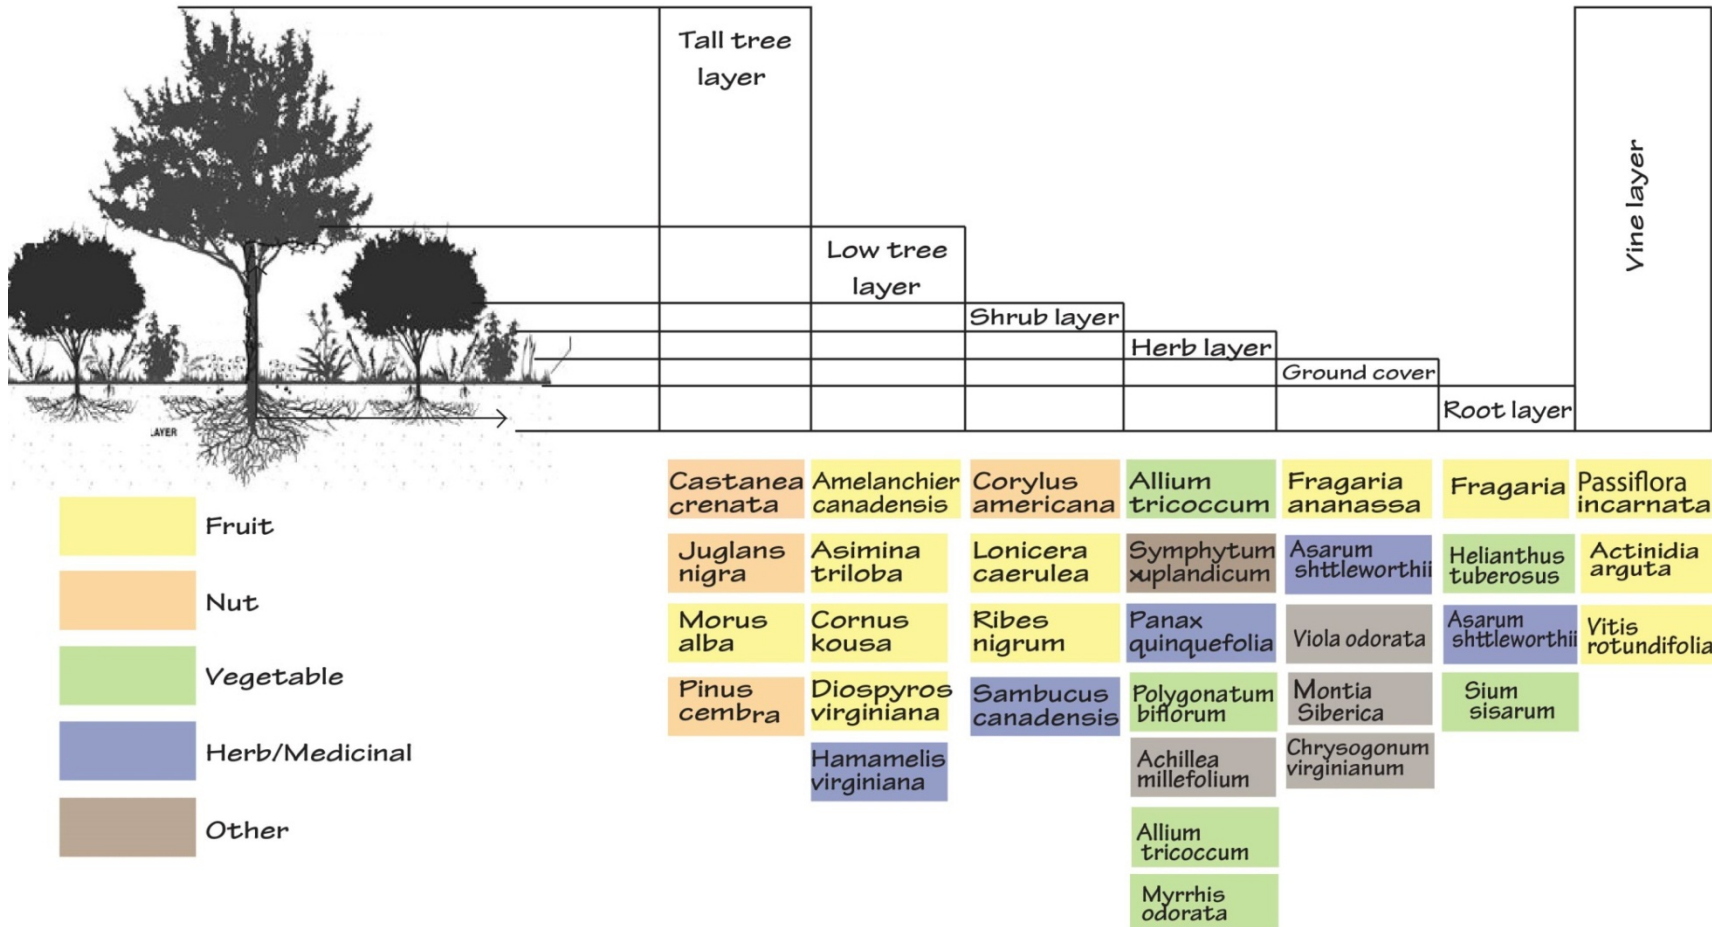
Tall tree layer

Low tree layer

Shrub layer

Herb layer

Ground cover

Root layer

Vine layer

LAYER

Fruit

Nut

Vegetable

Herb/Medicinal

Other

| Tall tree layer | Low tree layer | Shrub layer | Herb layer | Ground cover | Root layer | Vine layer |
|---|---|---|---|---|---|---|
| Castanea crenata | Amelanchier canadensis | Corylus americana | Allium tricoccum | Fragaria ananassa | Fragaria | Passiflora incarnata |
| Juglans nigra | Asimina triloba | Lonicera caerulea | Symphytum xuplandicum | Asarum shttleworthii | Helianthus tuberosus | Actinidia arguta |
| Morus alba | Cornus kousa | Ribes nigrum | Panax quinquefolia | Viola odorata | Asarum shttleworthii | Vitis rotundifolia |
| Pinus cembra | Diospyros virginiana | Sambucus canadensis | Polygonatum biflorum | Montia Siberica | Sium sisarum | |
| | Hamamelis virginiana | | Achillea millefolium | Chrysogonum virginianum | | |
| | | | Allium tricoccum | | | |
| | | | Myrrhis odorata | | | |